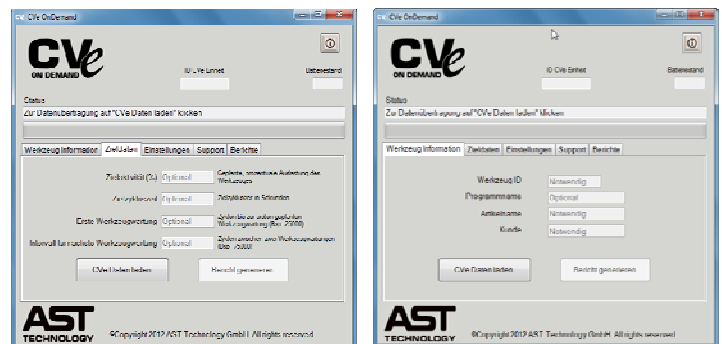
CVe OnDemand

CVe ON DEMAND

ID CVe Einheit

Batteriestand

Status

Zur Datenübertragung auf "CVe Daten laden" klicken

Werkzeuginformation | Zeitdaten | Einstellungen | Support | Berichte

Zielzeitrate (%) Optional Geplante, prozentuale Auslastung des Werkzeugs

Arbeitsbeginn Optional Zeitpunkt der Schichtbeginn

Erste Werkzeugwartung Optional Zyklen bis zur ersten geplanten Werkzeugwartung (Bsp. 25000)

Intervall für nächste Werkzeugwartung Optional Zyklen zwischen den Werkzeugwartungen (Bsp. 25000)

CVe Daten laden

Bericht generieren

AST TECHNOLOGY

©Copyright 2012 AST Technology GmbH. All rights reserved

CVe OnDemand

CVe ON DEMAND

ID CVe Einheit

Batteriestand

Status

Zur Datenübertragung auf "CVe Daten laden" klicken

Werkzeuginformation | Zeitdaten | Einstellungen | Support | Berichte

Werkzeug ID Notwendig

Programmname Optional

Artikelname Notwendig

Kunde Notwendig

CVe Daten laden

Bericht generieren

AST TECHNOLOGY

©Copyright 2012 AST Technology GmbH. All rights reserved